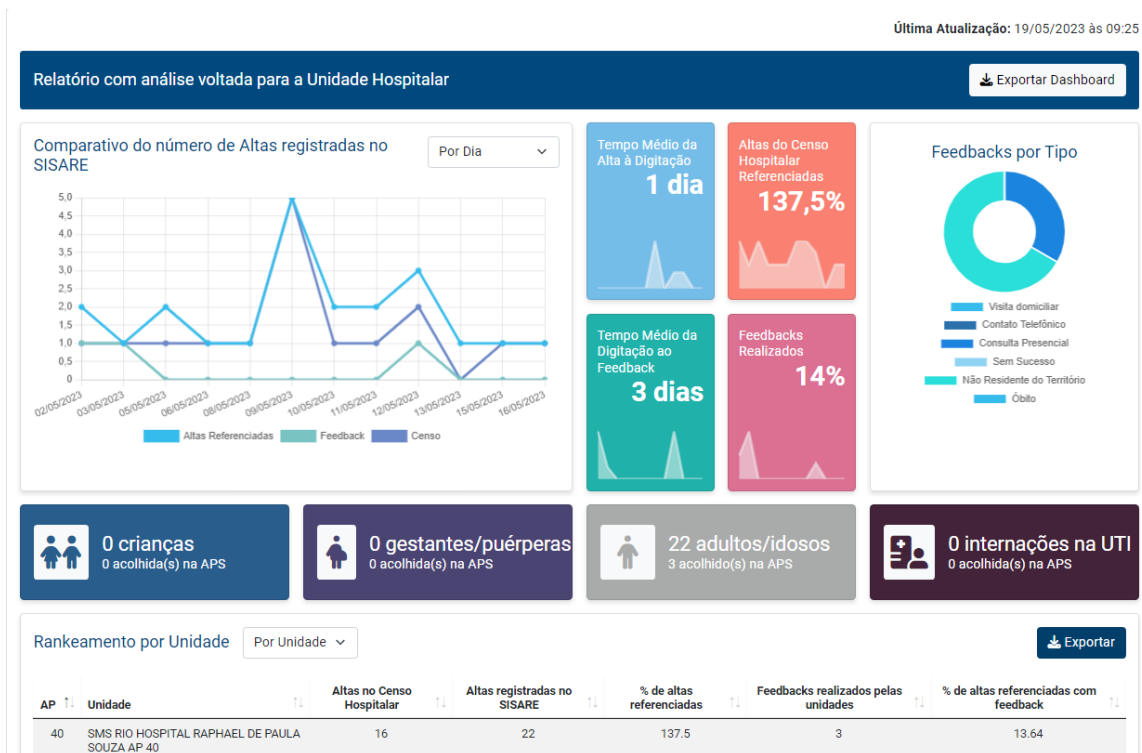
**Última Atualização:** 19/05/2023 às 09:25

Relatório com análise voltada para a Unidade Hospitalar

Exportar Dashboard

Comparativo do número de Altas registradas no SISARE

Por Dia

5,0
4,5
4,0
3,5
3,0
2,5
2,0
1,5
1,0
0,5
0

02/05/2023 03/05/2023 05/05/2023 06/05/2023 08/05/2023 09/05/2023 10/05/2023 11/05/2023 12/05/2023 13/05/2023 15/05/2023 16/05/2023

Altas Referenciadas Feedback Censo

Tempo Médio da Alta à Digitação
1 dia

Altas do Censo Hospitalar Referenciadas
137,5%

Tempo Médio da Digitação ao Feedback
3 dias

Feedbacks Realizados
14%

Feedbacks por Tipo

Visita domiciliar
Contato Telefônico
Consulta Presencial
Sem Sucesso
Não Residente do Território
Óbito

0 crianças
0 acolhida(s) na APS

0 gestantes/puérperas
0 acolhida(s) na APS

22 adultos/idosos
3 acolhido(s) na APS

0 internações na UTI
0 acolhida(s) na APS

Rankeamento por Unidade

Por Unidade

Exportar

| AP | Unidade | Altas no Censo Hospitalar | Altas registradas no SISARE | % de altas referenciadas | Feedbacks realizados pelas unidades | % de altas referenciadas com feedback |
|---|---|---|---|---|---|---|
| 40 | SMS RIO HOSPITAL RAPHAEL DE PAULA SOUZA AP 40 | 16 | 22 | 137.5 | 3 | 13.64 |